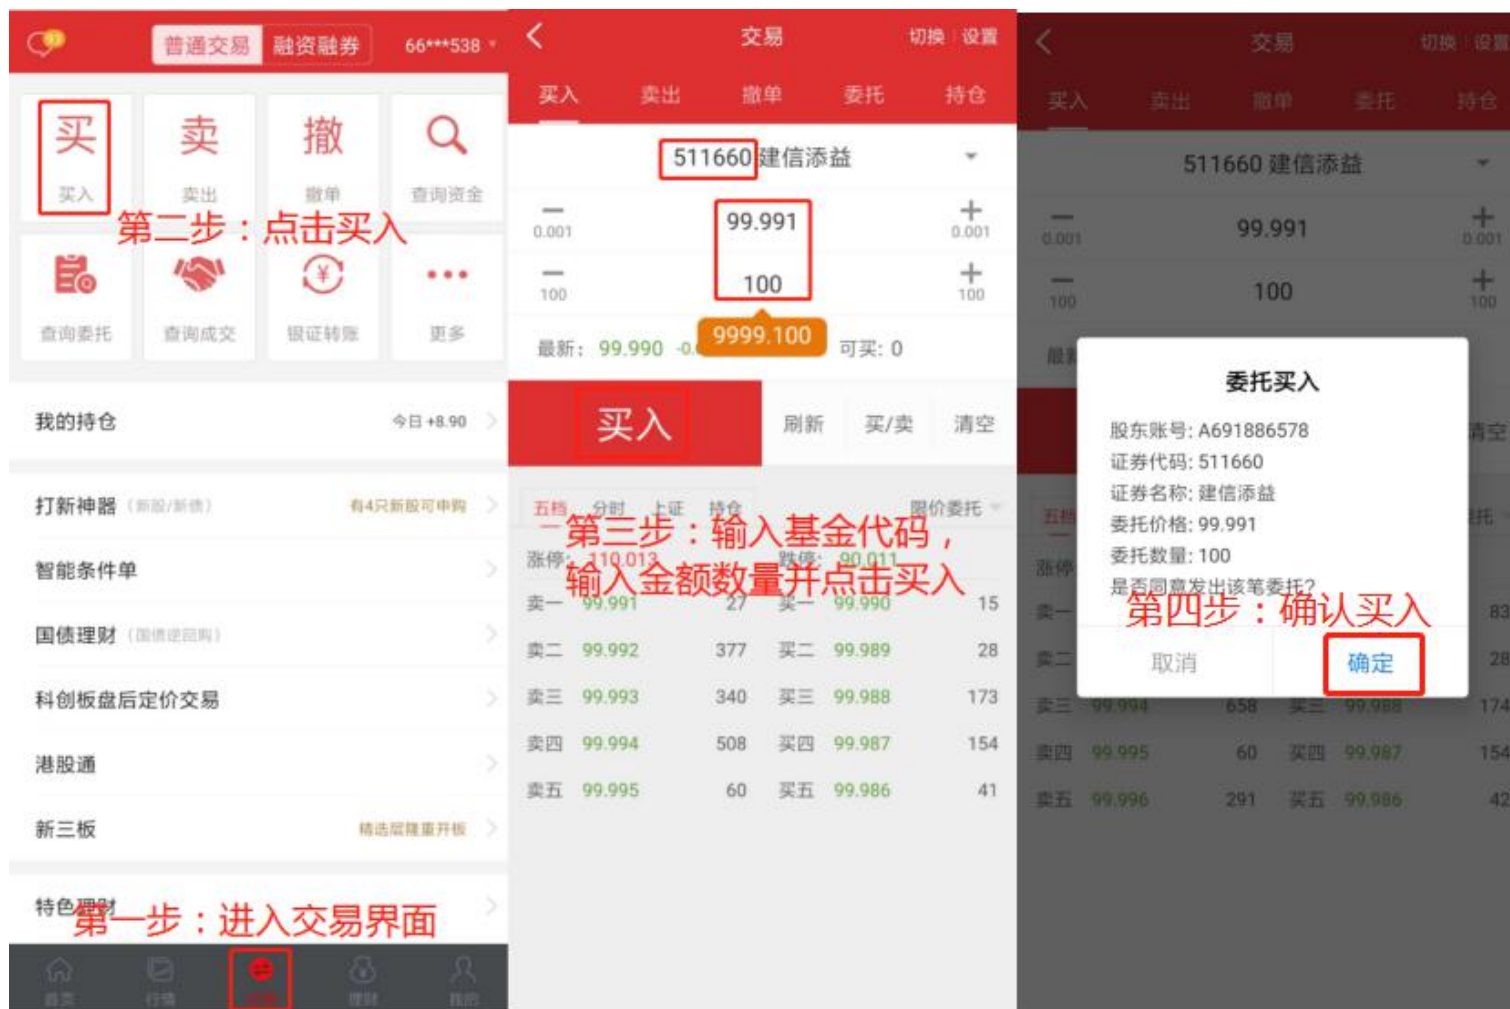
普通交易 融资融券 66***538

买 买入
卖 卖出
撤 撤单
查询资金

第二步：点击买入

查询委托 查询成交 银证转账 更多

我的持仓 今日 +8.90

打新神器 (新股/新债) 有4只新股可申购

智能条件单

国债理财 (国债逆回购)

科创板盘后定价交易

港股通

新三板 精选层隆重开板

特色理财

第一步：进入交易界面

首页 行情 交易 理财 我的

交易 切换 设置

买入 卖出 撤单 委托 持仓

511660 建信添益

0.001 99.991 0.001

100 100 100

最新：99.990 -0. 9999.100 可买：0

买入 刷新 买/卖 清空

五档 分时 上证 持仓 限价委托

第三步：输入基金代码，输入金额数量并点击买入

涨停：110.013 跌停：90.011

| | | | | | |
|---|---|---|---|---|---|
| 卖一 | 99.991 | 27 | 买一 | 99.990 | 15 |
| 卖二 | 99.992 | 377 | 买二 | 99.989 | 28 |
| 卖三 | 99.993 | 340 | 买三 | 99.988 | 173 |
| 卖四 | 99.994 | 508 | 买四 | 99.987 | 154 |
| 卖五 | 99.995 | 60 | 买五 | 99.986 | 41 |

交易 切换 设置

买入 卖出 撤单 委托 持仓

511660 建信添益

0.001 99.991 0.001

100 100 100

委托买入

股东账号: A691886578
证券代码: 511660
证券名称: 建信添益
委托价格: 99.991
委托数量: 100
是否同意发出该笔委托?

第四步：确认买入

取消 确定

卖三 99.994 658 买三 99.988 174
卖四 99.995 60 买四 99.987 154
卖五 99.996 291 买五 99.986 42